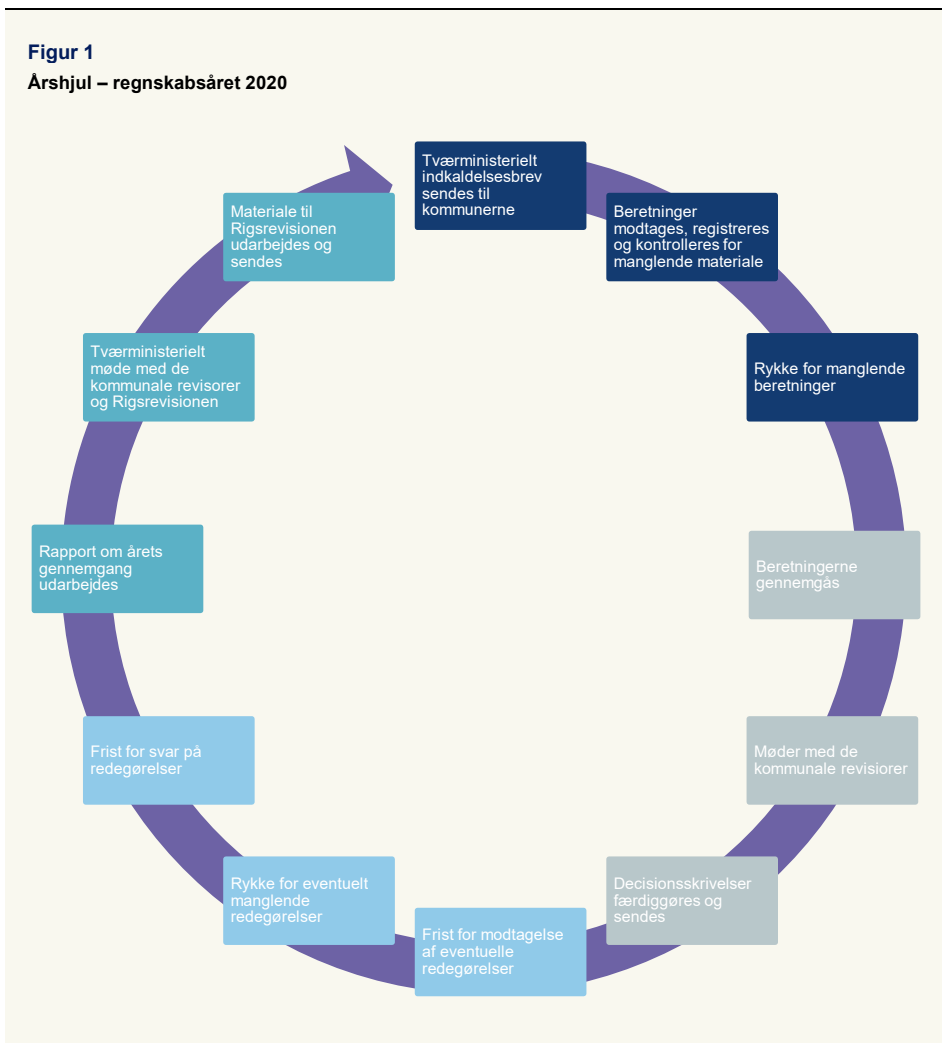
Figur 1

Årshjul – regnskabsåret 2020

Tværministerielt indkaldelsesbrev sendes til kommunerne

Beretninger modtages, registreres og kontrolleres for manglende materiale

Rykke for manglende beretninger

Beretningerne gennemgås

Møder med de kommunale revisiorer

Decisionsskrivelser færdiggøres og sendes

Frist for modtagelse af eventuelle redegørelser

Rykke for eventuelt manglende redegørelser

Frist for svar på redegørelser

Rapport om årets gennemgang udarbejdes

Tværministerielt møde med de kommunale revisorer og Rigsrevisionen

Materiale til Rigsrevisionen udarbejdes og sendes